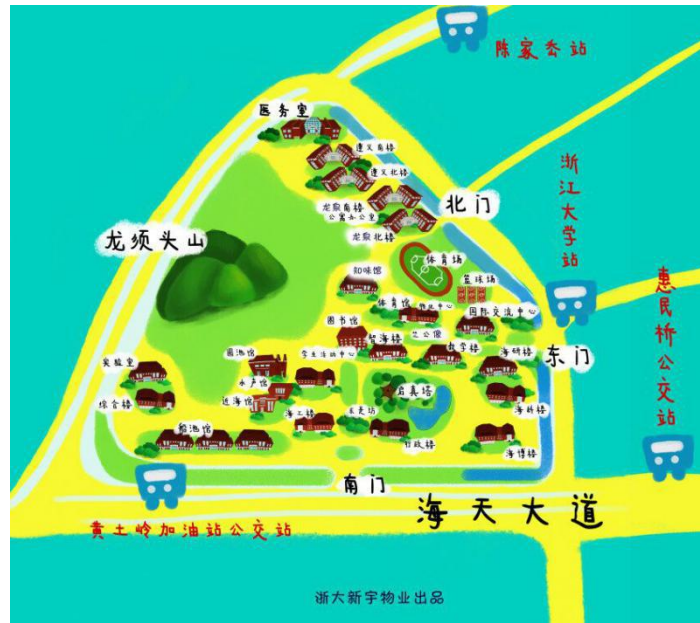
陈家岙站

医务室

浙江大学站

建文南楼

建文北楼

龙须头山

龙蟠南楼
公寓办公室

北门

龙蟠北楼

体育场

篮球场

惠民桥公交站

知味馆

体育馆

物业中心

国际交流中心

图书馆

启海楼

艺文馆

东门

实验室

图物馆

学生活动中心

教学楼

海研楼

求是园

启真湖

综合楼

水声馆

远海馆

海工楼

海科楼

船池馆

求是坊

创新楼

海博楼

南门

海天大道

黄土岭加油站公交站

浙大新宇物业出品